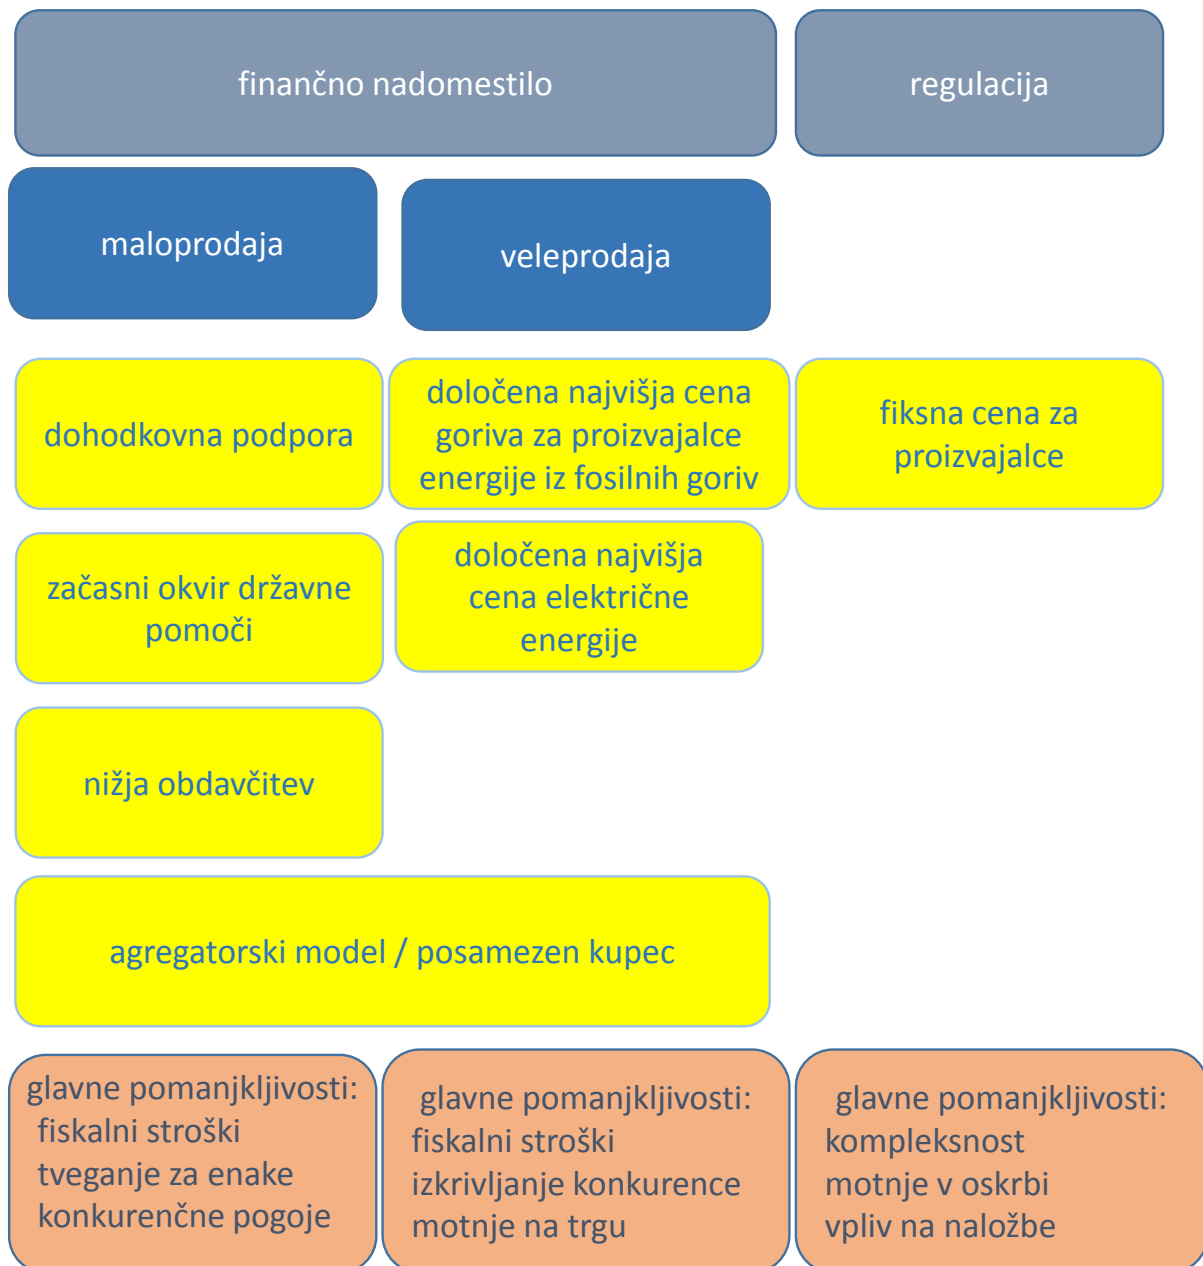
finančno nadomestilo

regulacija

maloprodaja

veleprodaja

dohodkovna podpora

določena najvišja cena goriva za proizvajalce energije iz fosilnih goriv

fiksna cena za proizvajalce

začasni okvir državne pomoči

določena najvišja cena električne energije

nižja obdavčitev

agregatorski model / posamezen kupec

glavne pomanjkljivosti:
fiskalni stroški
tveganje za enake konkurenčne pogoje

glavne pomanjkljivosti:
fiskalni stroški
izkrivljanje konkurence
motnje na trgu

glavne pomanjkljivosti:
kompleksnost
motnje v oskrbi
vpliv na naložbe